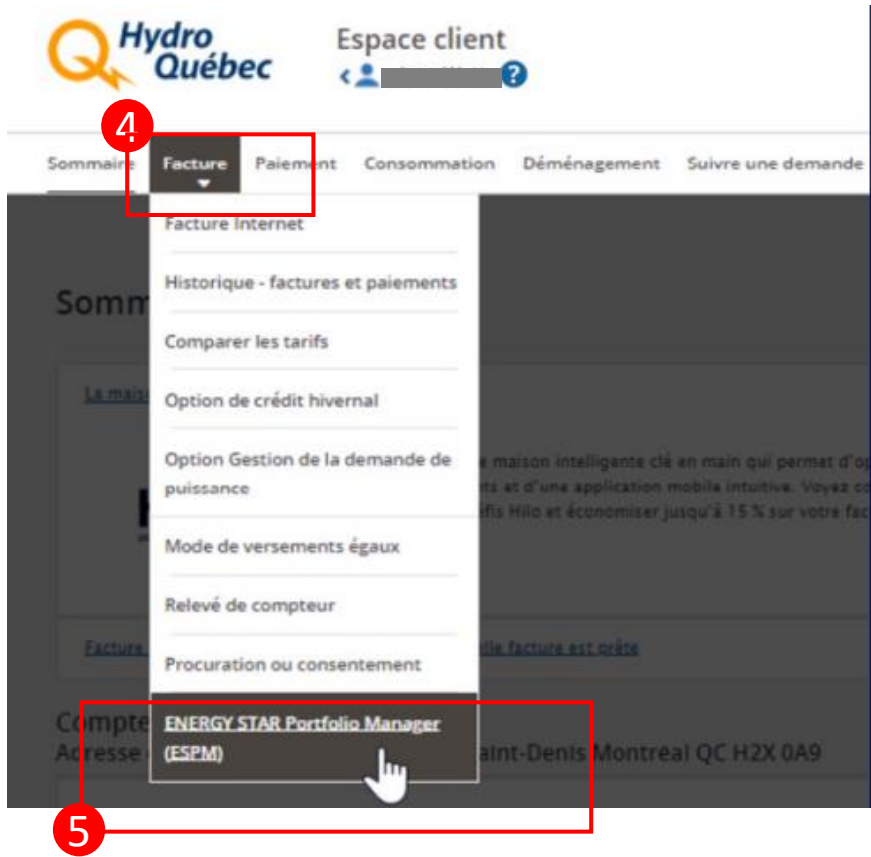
Hydro Québec

Espace client

4

Sommaire Facture Paiement Consommation Déménagement Suivre une demande

Facture Internet

Historique - factures et paiements

Comparer les tarifs

Option de crédit hivernal

Option Gestion de la demande de puissance

Mode de versements égaux

Relevé de compteur

Procuration ou consentement

ENERGY STAR Portfolio Manager (ESPM)

5

Somm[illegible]

La mais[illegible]

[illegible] maison intelligente clé en main qui permet d'o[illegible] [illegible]ts et d'une application mobile intuitive. Voyez c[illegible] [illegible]fis Hilo et économiser jusqu'à 15 % sur votre fac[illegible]

Facture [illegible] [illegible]lle facture est prête

Compte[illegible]
Adresse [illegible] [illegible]aint-Denis Montreal QC H2X 0A9